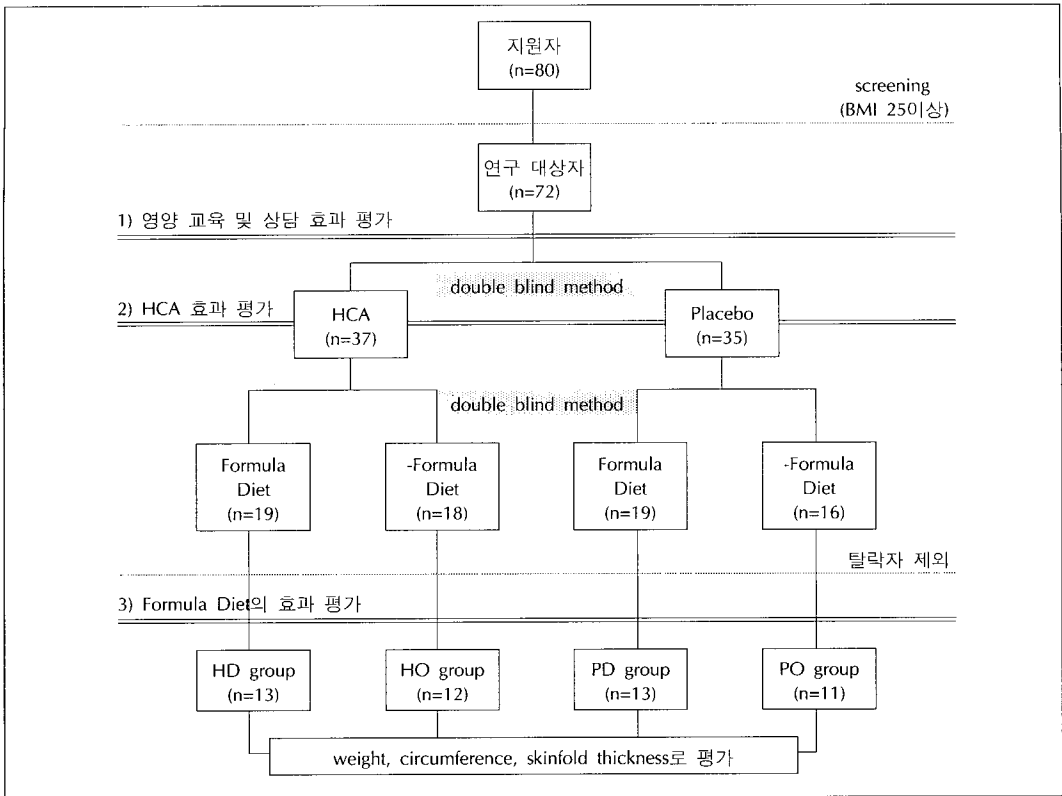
지원자
(n=80)

screening
(BMI 25이상)

연구 대상자
(n=72)

1) 영양 교육 및 상담 효과 평가

double blind method

2) HCA 효과 평가

HCA
(n=37)

Placebo
(n=35)

double blind method

Formula Diet
(n=19)

-Formula Diet
(n=18)

Formula Diet
(n=19)

-Formula Diet
(n=16)

탈락자 제외

3) Formula Diet의 효과 평가

HD group
(n=13)

HO group
(n=12)

PD group
(n=13)

PO group
(n=11)

weight, circumference, skinfold thickness로 평가